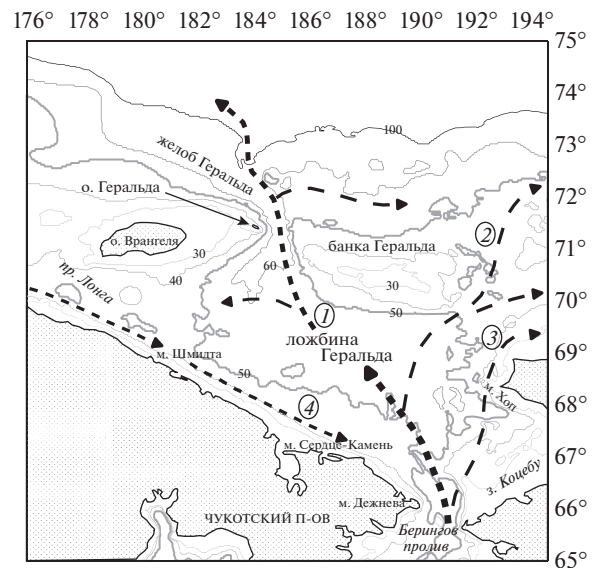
176° 178° 180° 182° 184° 186° 188° 190° 192° 194°

75°
74°
73°
72°
71°
70°
69°
68°
67°
66°
65°

желоб Геральда
100
о. Геральда
о. Врангеля
30
40
60
банка Геральда
2
30
пр. Лонга
1
50
ложбина Геральда
3
м. Шмидта
50
м. Хоп
4
м. Сердце-Камень
з. Коцебу
м. Дежнева
ЧУКОТСКИЙ П-ОВ
Берингов пролив